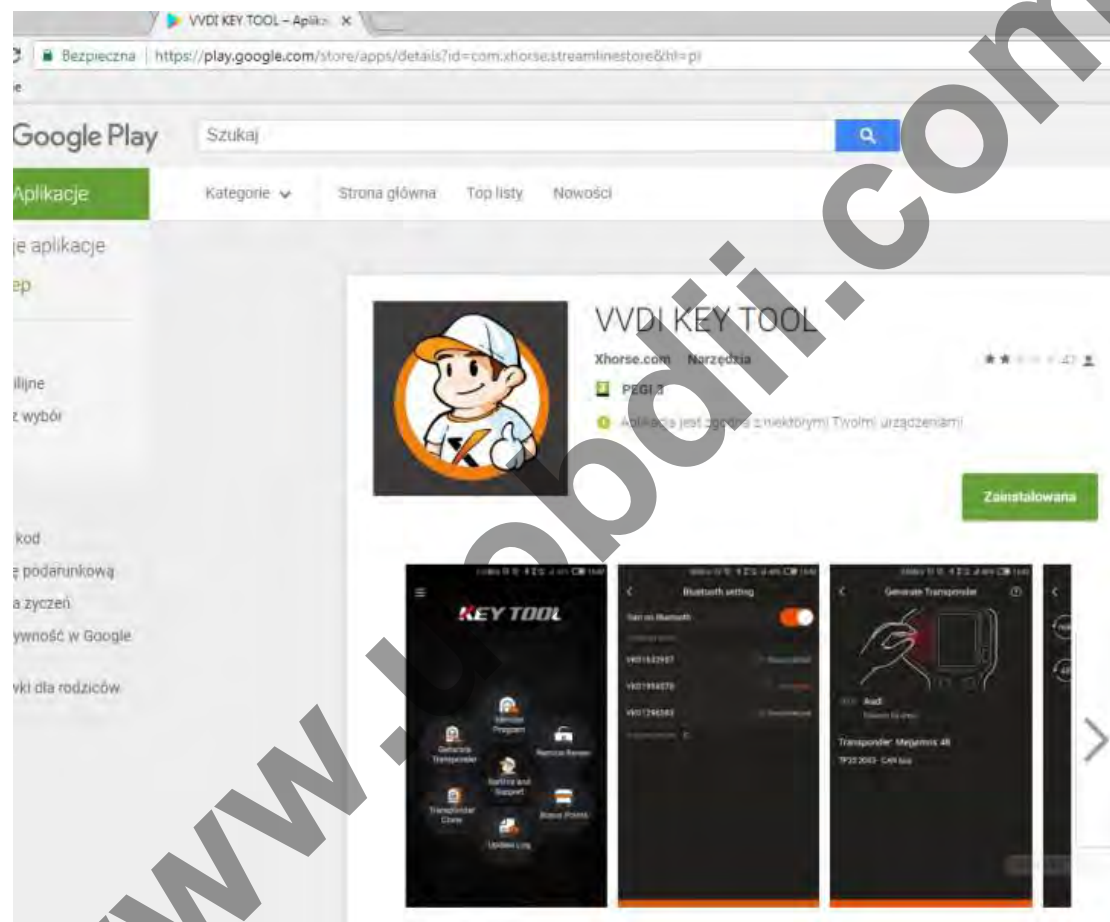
VVDI KEY TOOL – Aplik ×

Bezpieczna | https://play.google.com/store/apps/details?id=com.xhorse.streamlinestore&hl=pl

Google Play
Szukaj

Aplikacje
Kategorie
Strona główna
Top listy
Nowości

je aplikacje
ep

ilijne
z wybór

kod
ę podarunkową
a życzeń
ywność w Google
vki dla rodziców

VVDI KEY TOOL
Xhorse.com Narzędzia
PEGI 3
Aplikacja jest zgodna z niektórymi Twoimi urządzeniami
Zainstalowana

KEY TOOL
Generate Transponder
Remote Program
Remote Renew
Service and Support
Transponder Clone
Bonus Points
Update Log

Bluetooth setting
Turn on Bluetooth
VK01532907
VK01994570
VK01296583

Generate Transponder
Audi
Transponder: Megamos 48

www.uobdii.com